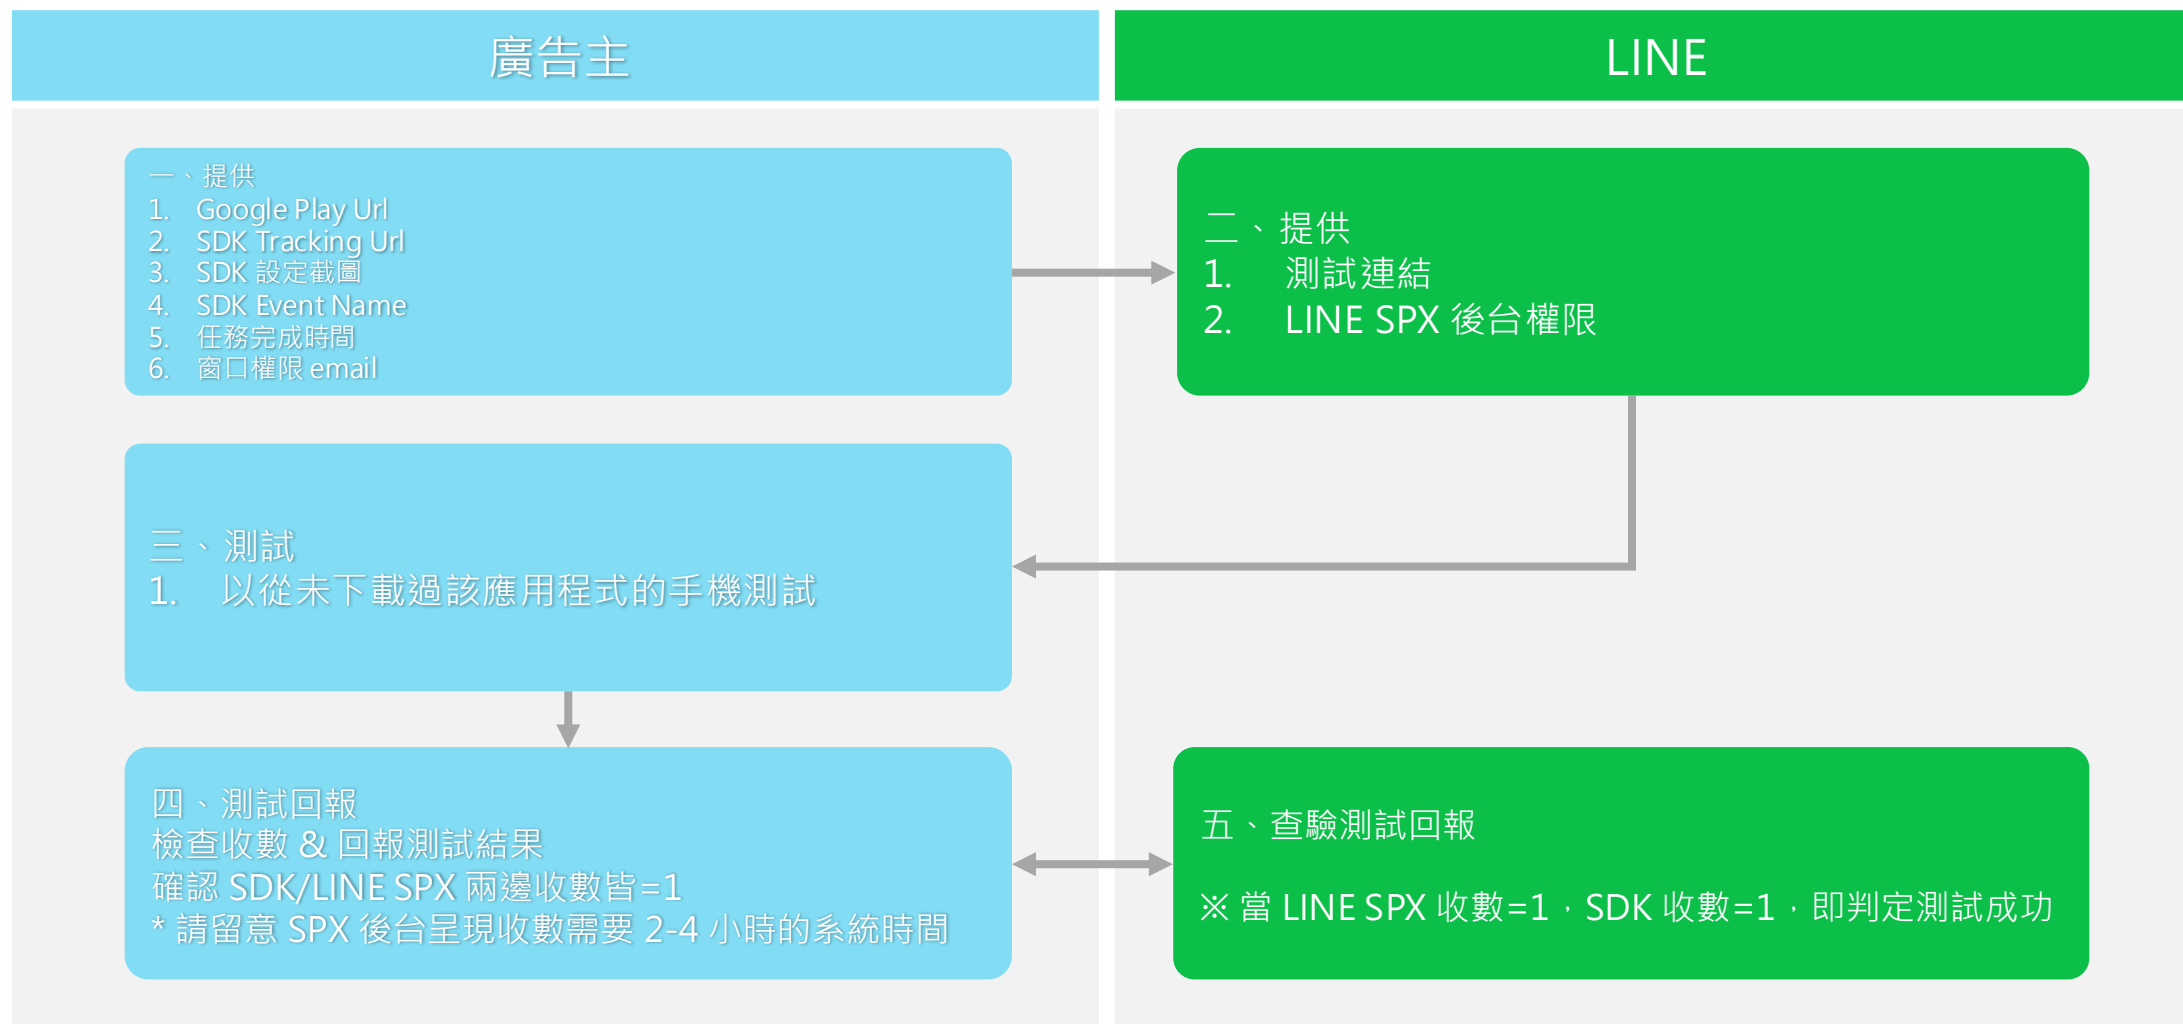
廣告主

一、提供
1. Google Play Url
2. SDK Tracking Url
3. SDK 設定截圖
4. SDK Event Name
5. 任務完成時間
6. 窗口權限 email

三、測試
1. 以從未下載過該應用程式的手機測試

四、測試回報
檢查收數 & 回報測試結果
確認 SDK/LINE SPX 兩邊收數皆=1
* 請留意 SPX 後台呈現收數需要 2-4 小時的系統時間

LINE

二、提供
1. 測試連結
2. LINE SPX 後台權限

五、查驗測試回報

※ 當 LINE SPX 收數=1，SDK 收數=1，即判定測試成功